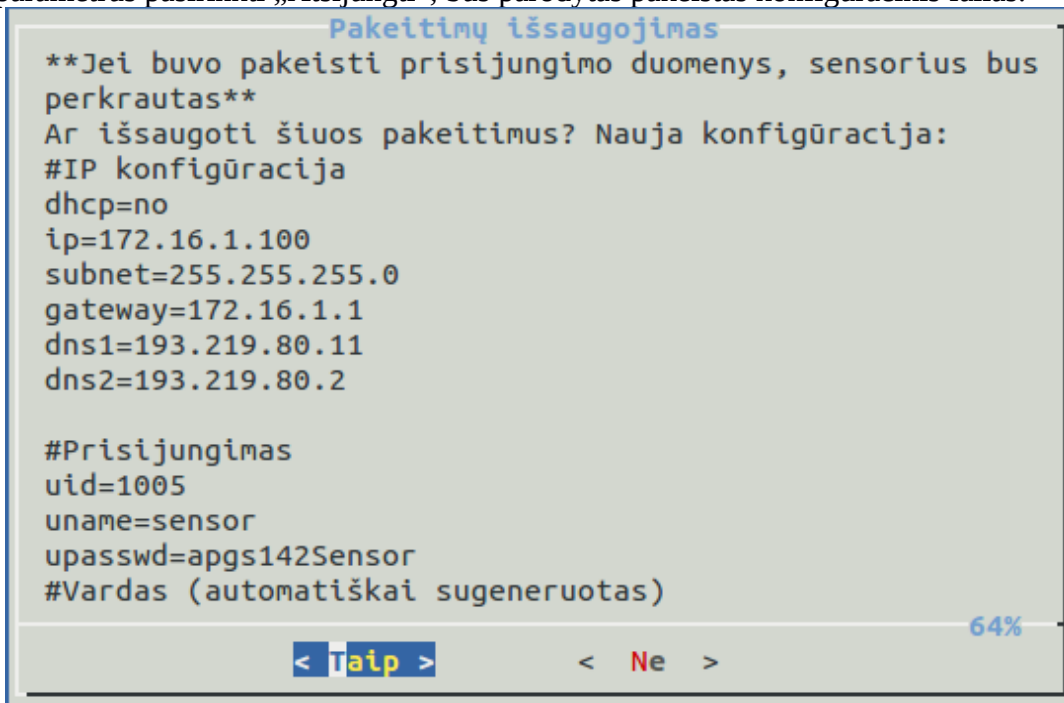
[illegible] paspaudus „Prisijungti", bus parodytas pakeistas konfigūracinis failas.

Pakeitimų išsaugojimas

**Jei buvo pakeisti prisijungimo duomenys, sensorius bus perkrautas**
Ar išsaugoti šiuos pakeitimus? Nauja konfigūracija:
#IP konfigūracija
dhcp=no
ip=172.16.1.100
subnet=255.255.255.0
gateway=172.16.1.1
dns1=193.219.80.11
dns2=193.219.80.2

#Prisijungimas
uid=1005
uname=sensor
upasswd=apgs142Sensor
#Vardas (automatiškai sugeneruotas)

64%

< Taip >    < Ne >